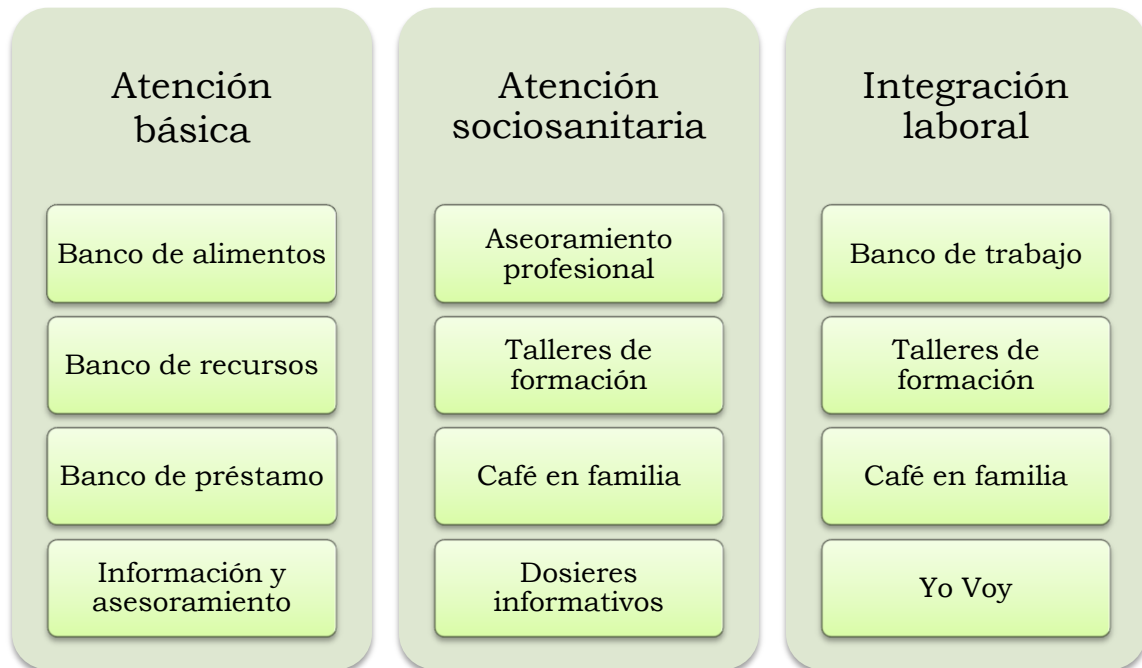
Atención básica

Banco de alimentos

Banco de recursos

Banco de préstamo

Información y asesoramiento

Atención sociosanitaria

Aseoramiento profesional

Talleres de formación

Café en familia

Dosieres informativos

Integración laboral

Banco de trabajo

Talleres de formación

Café en familia

Yo Voy